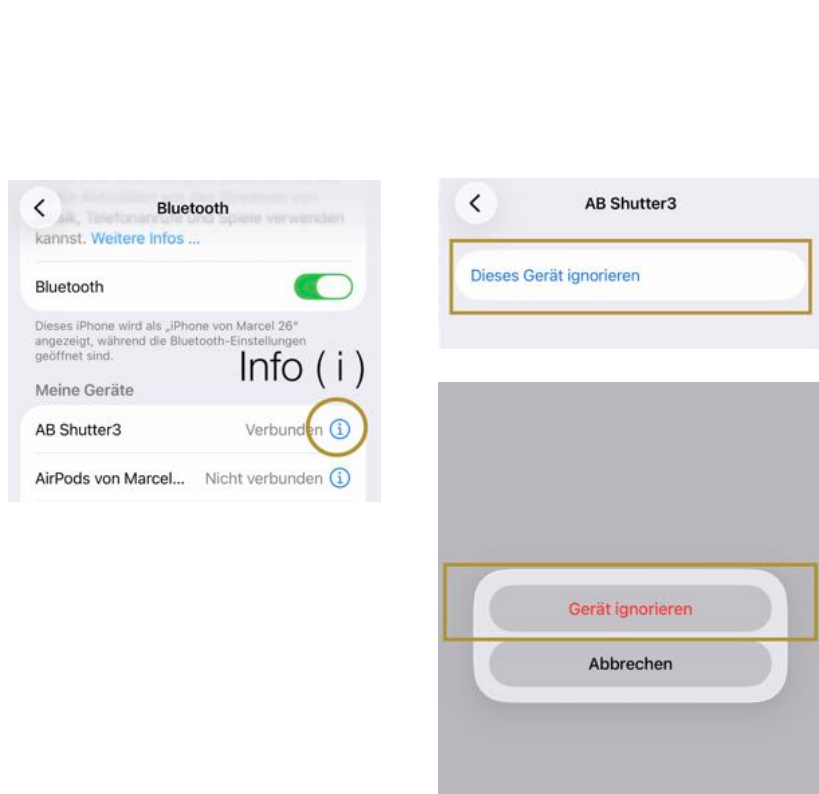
Bluetooth

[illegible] Aktivitäten wie das Streamen von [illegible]sik, Telefonanrufe und Spiele verwenden kannst. Weitere Infos ...

Bluetooth

Dieses iPhone wird als „iPhone von Marcel 26" angezeigt, während die Bluetooth-Einstellungen geöffnet sind.

Info ( i )

Meine Geräte

AB Shutter3 Verbunden

AirPods von Marcel... Nicht verbunden

AB Shutter3

Dieses Gerät ignorieren

Gerät ignorieren

Abbrechen